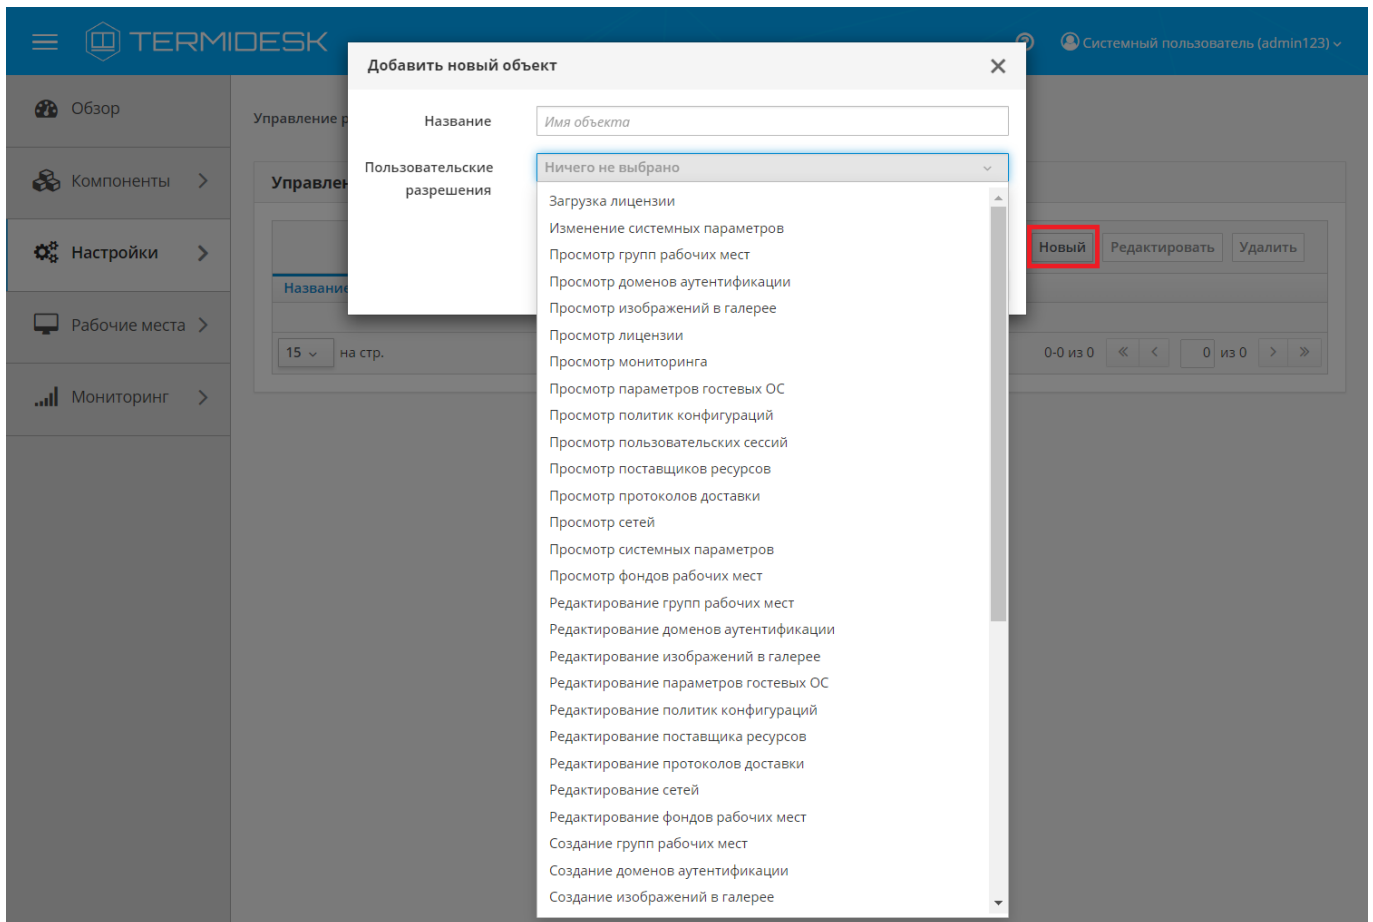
TERMIDESK

Системный пользователь (admin123)

Обзор

Компоненты

Настройки

Рабочие места

Мониторинг

Управление р

Управлен

Названи

15

на стр.

Новый

Редактировать

Удалить

0-0 из 0

0 из 0

Добавить новый объект

Название

Имя объекта

Пользовательские разрешения

Ничего не выбрано

Загрузка лицензии
Изменение системных параметров
Просмотр групп рабочих мест
Просмотр доменов аутентификации
Просмотр изображений в галерее
Просмотр лицензии
Просмотр мониторинга
Просмотр параметров гостевых ОС
Просмотр политик конфигураций
Просмотр пользовательских сессий
Просмотр поставщиков ресурсов
Просмотр протоколов доставки
Просмотр сетей
Просмотр системных параметров
Просмотр фондов рабочих мест
Редактирование групп рабочих мест
Редактирование доменов аутентификации
Редактирование изображений в галерее
Редактирование параметров гостевых ОС
Редактирование политик конфигураций
Редактирование поставщика ресурсов
Редактирование протоколов доставки
Редактирование сетей
Редактирование фондов рабочих мест
Создание групп рабочих мест
Создание доменов аутентификации
Создание изображений в галерее